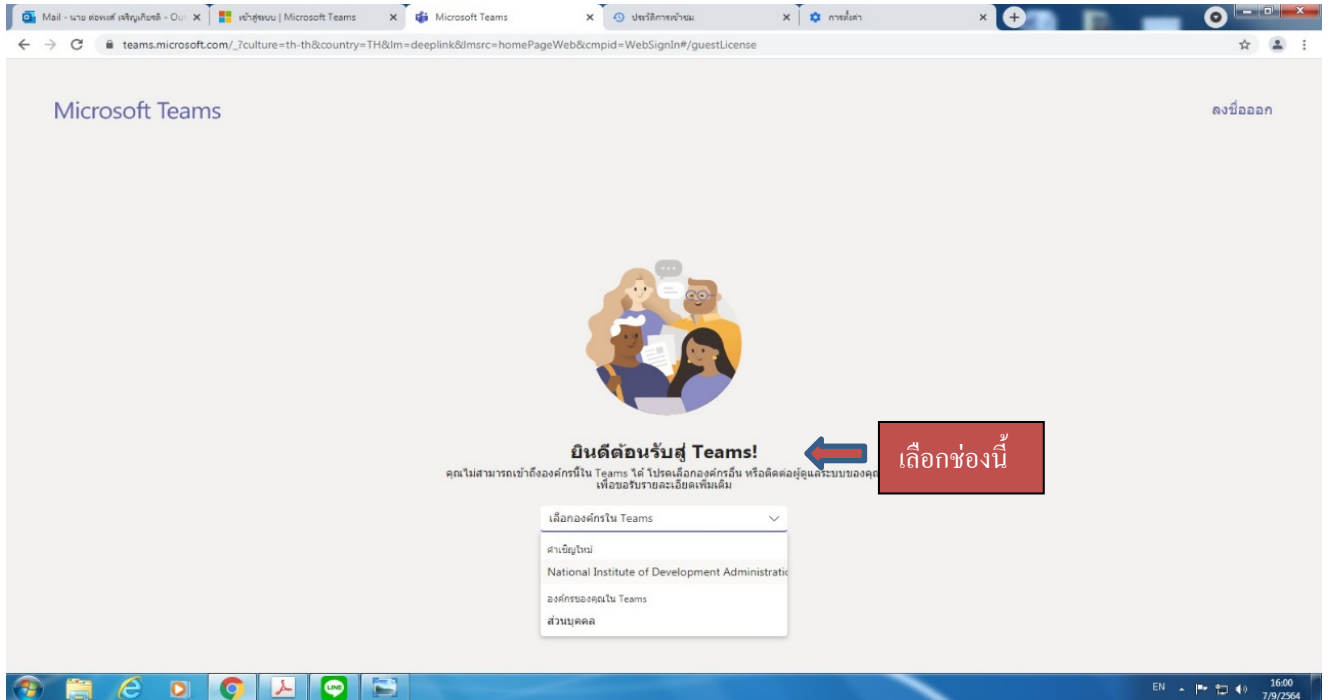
Mail - นาย ต่อพงศ์ เจริญเกียรติ - Out ×
เข้าสู่ระบบ | Microsoft Teams ×
Microsoft Teams ×
ประวัติการเข้าชม ×
การตั้งค่า ×

teams.microsoft.com/_?culture=th-th&country=TH&lm=deeplink&lmsrc=homePageWeb&cmpid=WebSignIn#/guestLicense

Microsoft Teams

ลงชื่อออก

ยินดีต้อนรับสู่ Teams!

คุณไม่สามารถเข้าถึงองค์กรนี้ใน Teams ได้ โปรดเลือกองค์กรอื่น หรือติดต่อผู้ดูแลระบบของคุณ เพื่อขอรับรายละเอียดเพิ่มเติม

เลือกช่องนี้

เลือกองค์กรใน Teams

คำเชิญใหม่

National Institute of Development Administratio

องค์กรของคุณใน Teams

ส่วนบุคคล

EN 16:00 7/9/2564